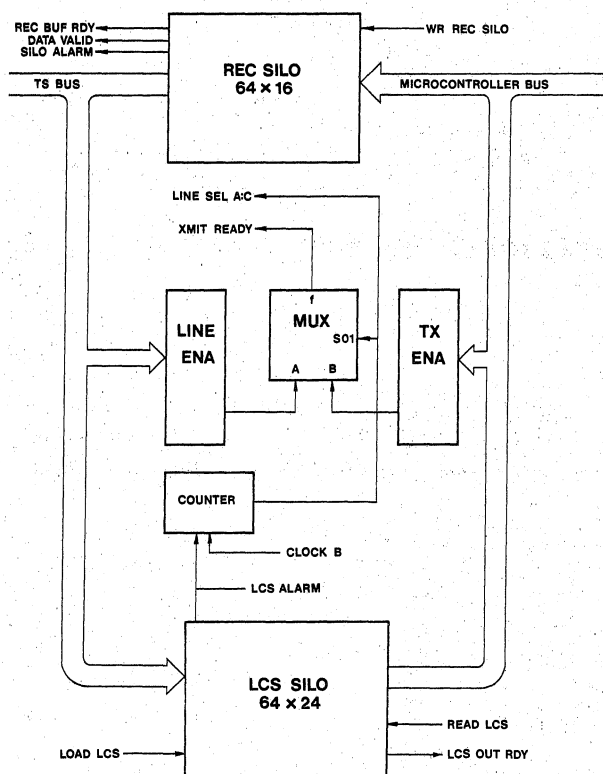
REC BUF RDY
DATA VALID
SILO ALARM

WR REC SILO

TS BUS

REC SILO
$64 \times 16$

MICROCONTROLLER BUS

LINE SEL A:C

XMIT READY

LINE ENA

f
MUX
S01
A B

TX ENA

COUNTER

CLOCK B

LCS ALARM

LCS SILO
$64 \times 24$

READ LCS

LOAD LCS

LCS OUT RDY